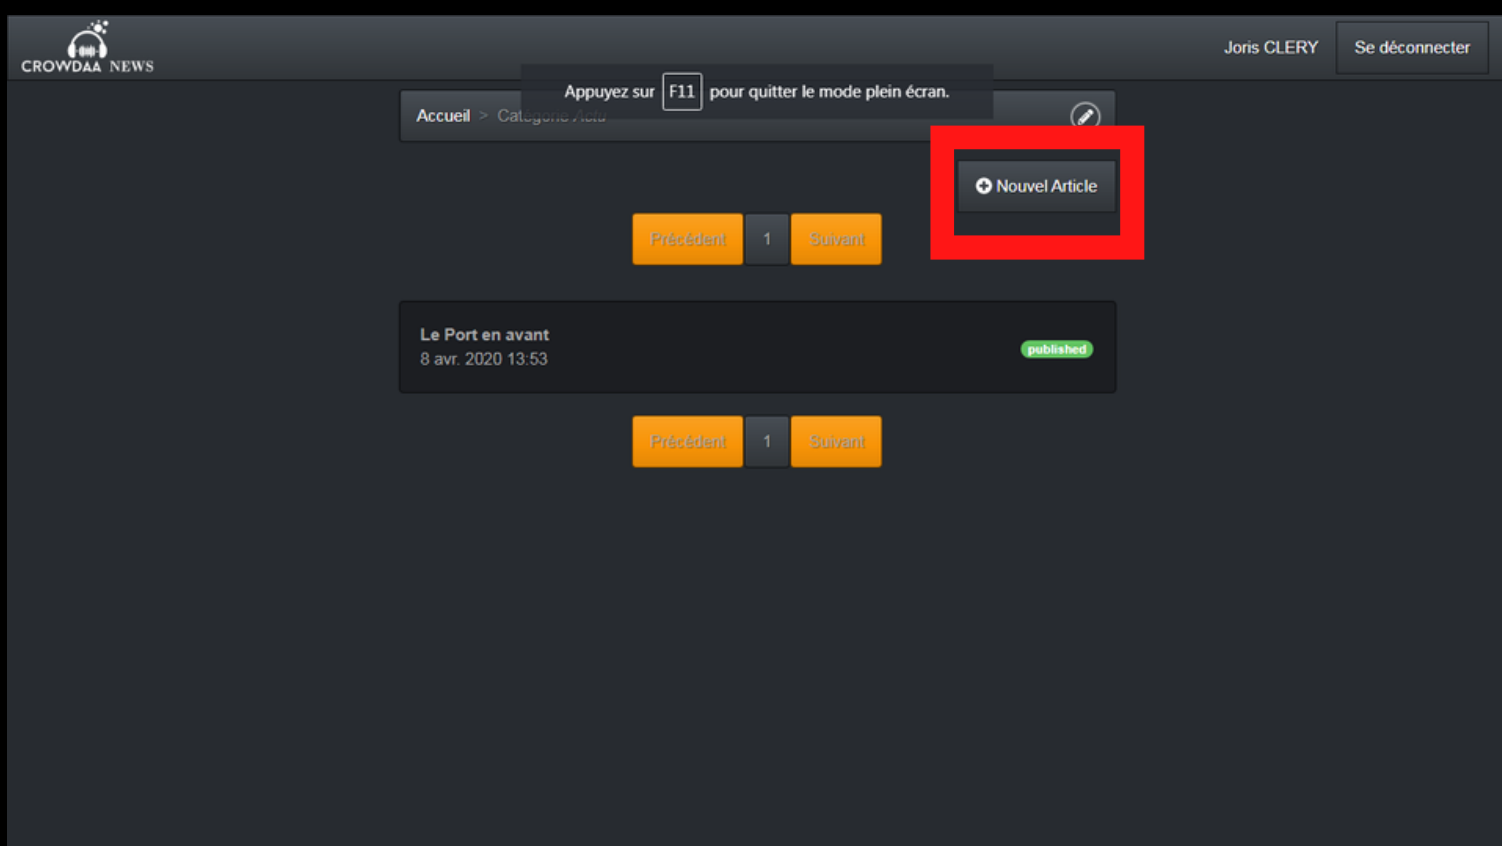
CROWDAA NEWS

Joris CLERY

Se déconnecter

Appuyez sur F11 pour quitter le mode plein écran.

Accueil > Cat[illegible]

Nouvel Article

Précédent 1 Suivant

Le Port en avant
8 avr. 2020 13:53

published

Précédent 1 Suivant